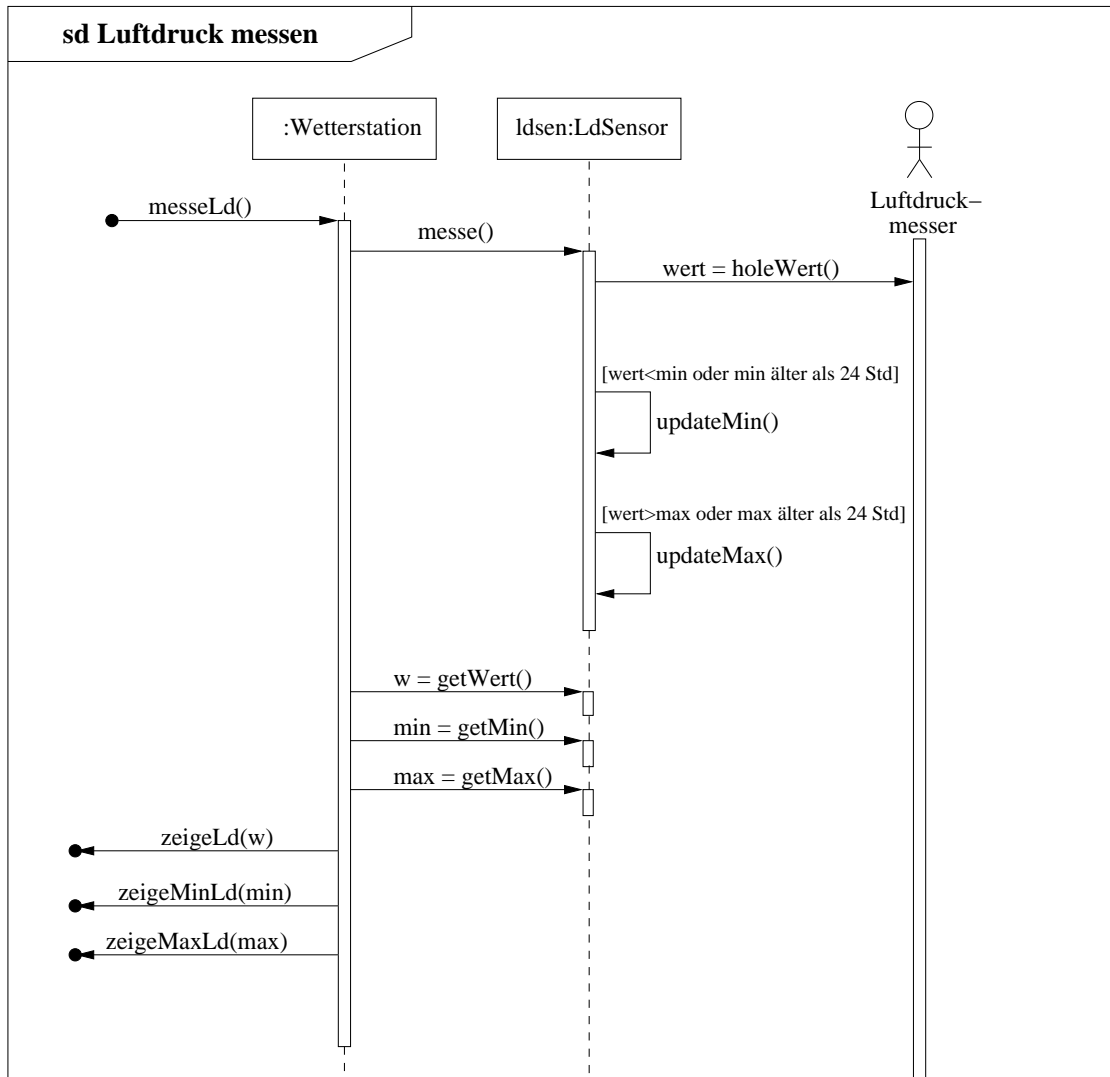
sd Luftdruck messen

:Wetterstation

ldsen:LdSensor

Luftdruck–messer

messeLd()

messe()

wert = holeWert()

[wert<min oder min älter als 24 Std]

updateMin()

[wert>max oder max älter als 24 Std]

updateMax()

w = getWert()

min = getMin()

max = getMax()

zeigeLd(w)

zeigeMinLd(min)

zeigeMaxLd(max)